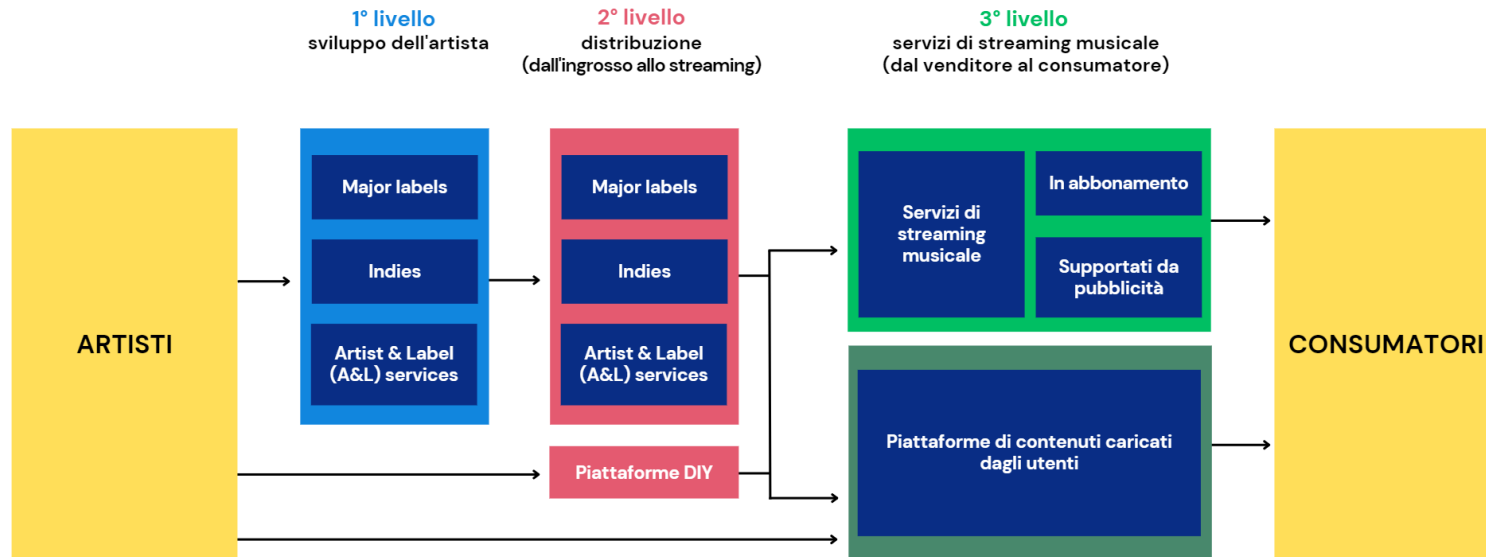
1° livello
sviluppo dell'artista

2° livello
distribuzione
(dall'ingrosso allo streaming)

3° livello
servizi di streaming musicale
(dal venditore al consumatore)

ARTISTI

Major labels

Indies

Artist & Label (A&L) services

Major labels

Indies

Artist & Label (A&L) services

Piattaforme DIY

Servizi di streaming musicale

In abbonamento

Supportati da pubblicità

Piattaforme di contenuti caricati dagli utenti

CONSUMATORI